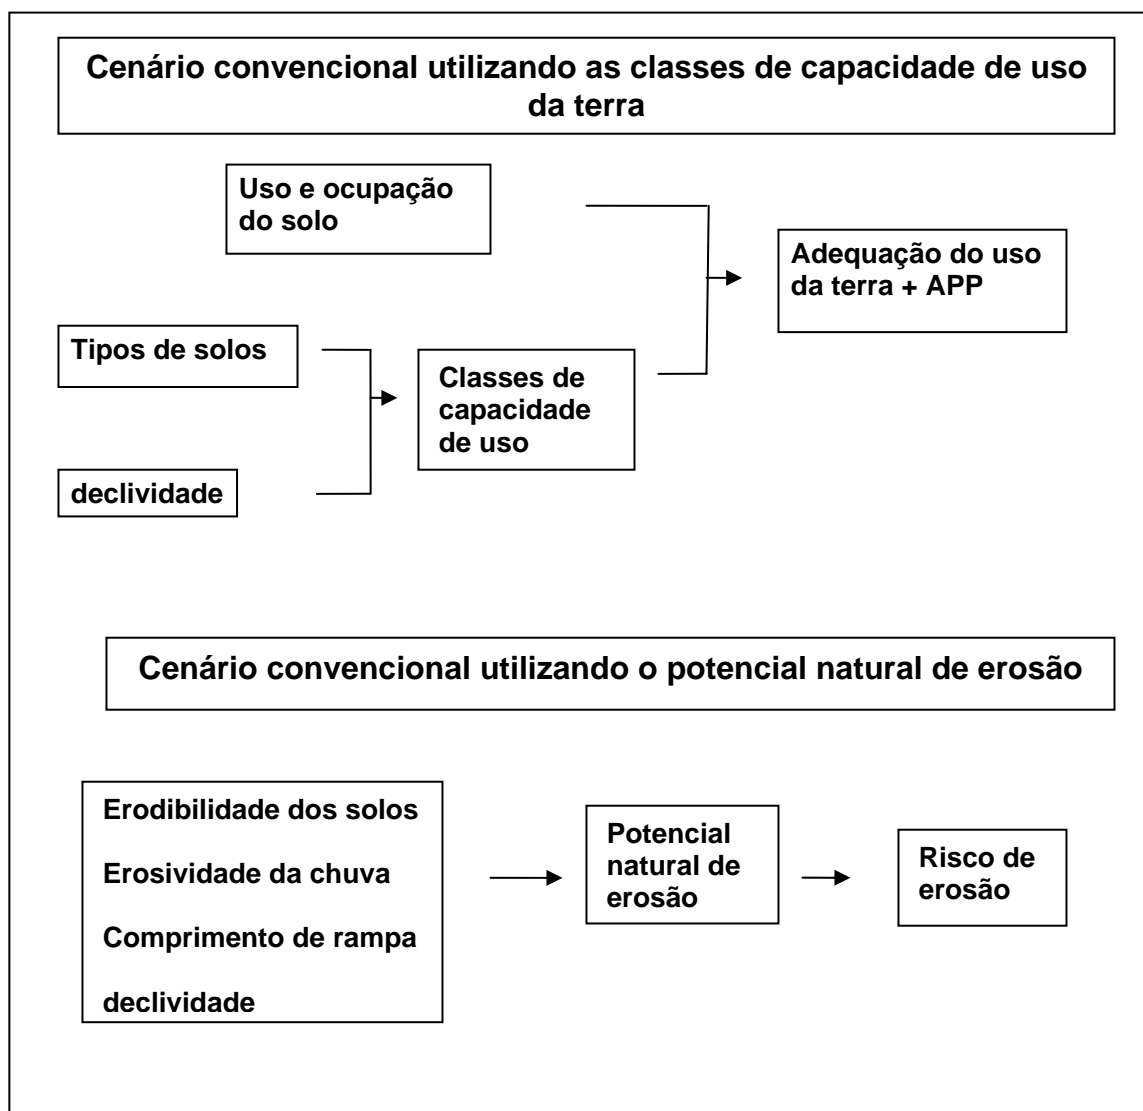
Cenário convencional utilizando as classes de capacidade de uso da terra

Uso e ocupação do solo

Adequação do uso da terra + APP

Tipos de solos

Classes de capacidade de uso

declividade

Cenário convencional utilizando o potencial natural de erosão

Erodibilidade dos solos

Erosividade da chuva

Comprimento de rampa

declividade

Potencial natural de erosão

Risco de erosão